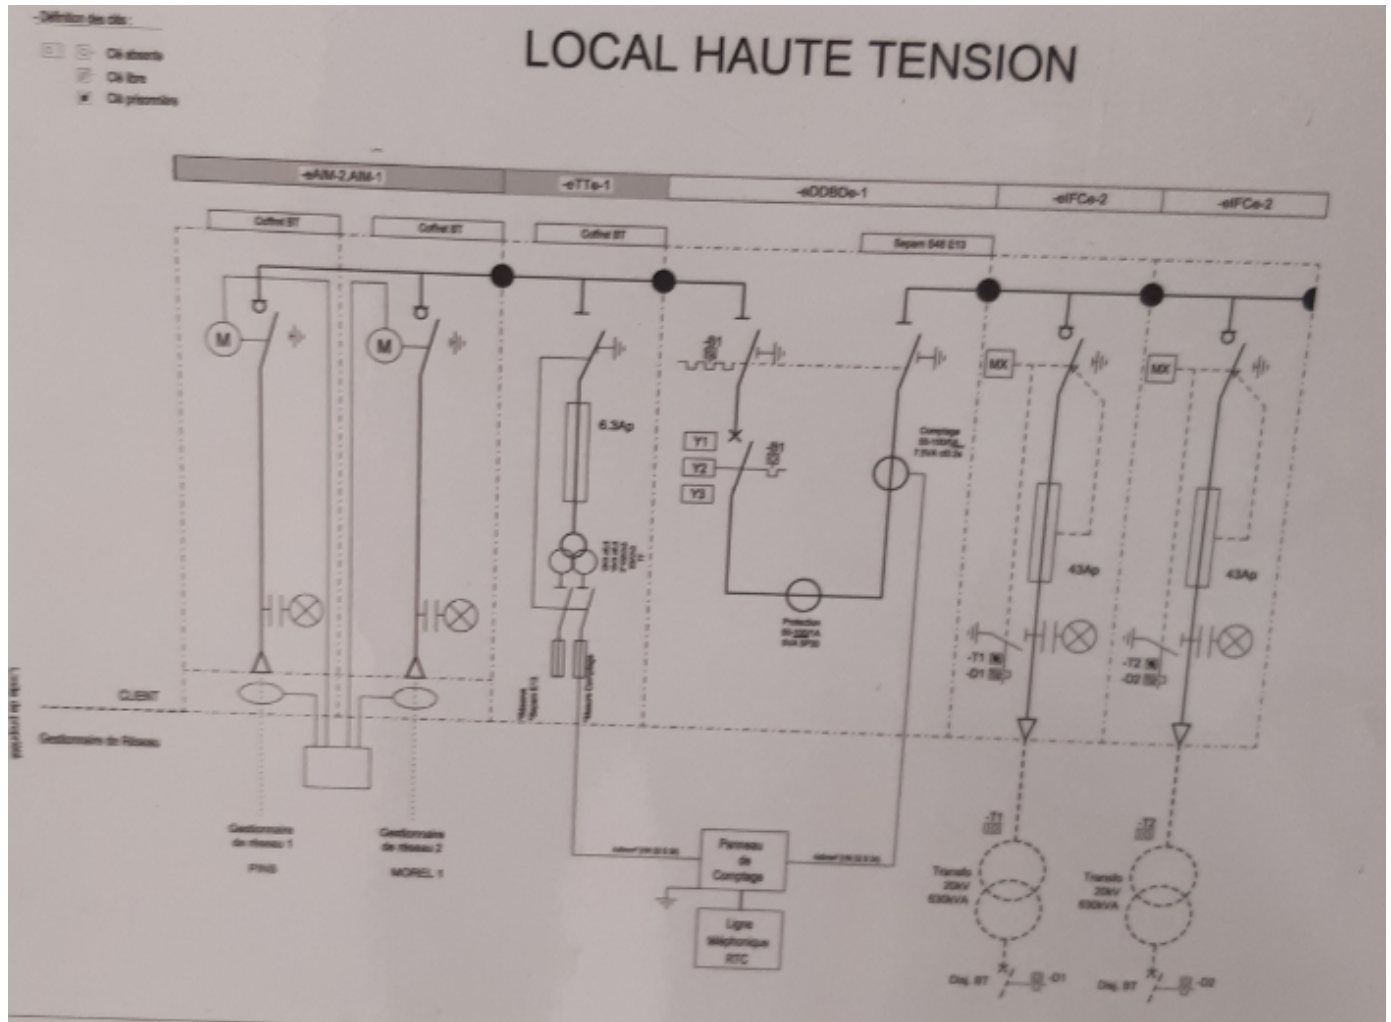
- Définition des clés :
Clé absente
Clé libre
Clé prisonnière

LOCAL HAUTE TENSION

-eAIM-2,AIM-1
-eTTe-1
-eDDBDe-1
-eIFCe-2
-eIFCe-2

Coffret BT
Coffret BT
Coffret BT
Separ. 546 E13

M
M
6.3Ap
Y1
Y2
Y3
Comptage
MX
MX
43Ap
43Ap
Protection
-T1
-D1
-T2
-D2

CLIENT
Gestionnaire de Réseau

Gestionnaire de réseau 1
PINS
Gestionnaire de réseau 2
MOREL 1

Panneau de Comptage
Ligne téléphonique RTC

-T1
-T2
Transfo 20kV 630kVA
Transfo 20kV 630kVA
Disj. BT
-D1
Disj. BT
-D2